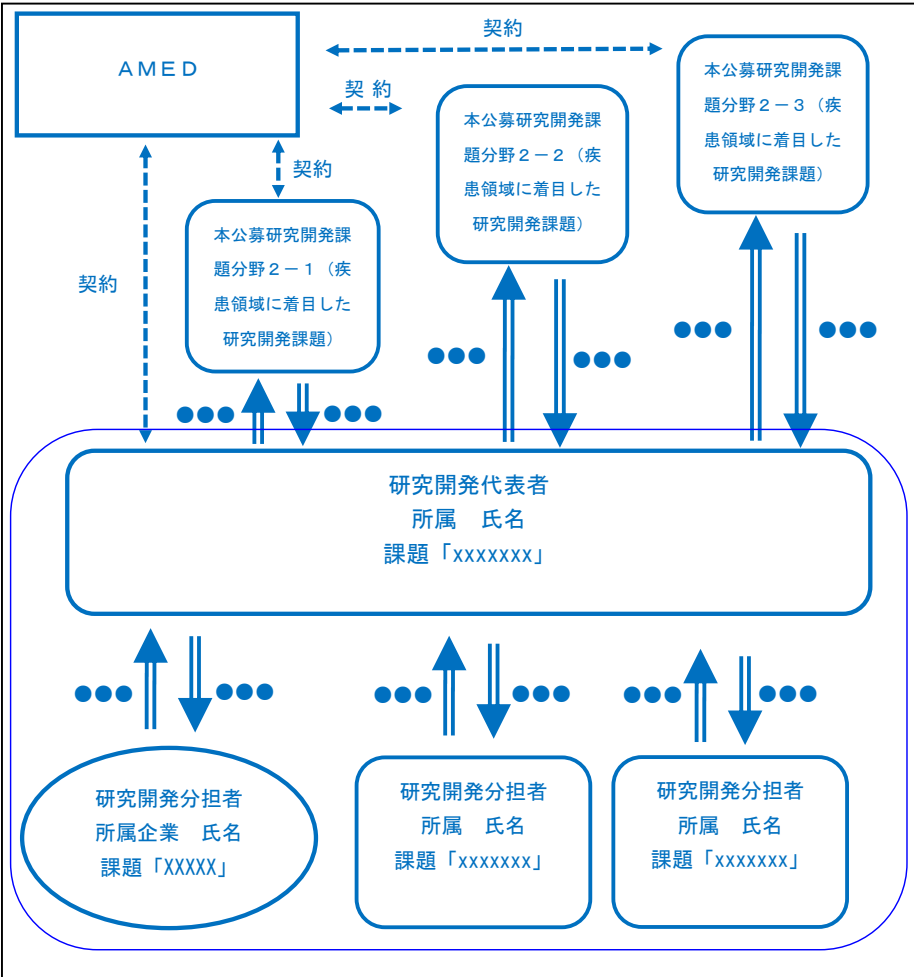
AMED

契約

契 約

契約

契約

本公募研究開発課題分野２－１（疾患領域に着目した研究開発課題）

本公募研究開発課題分野２－２（疾患領域に着目した研究開発課題）

本公募研究開発課題分野２－３（疾患領域に着目した研究開発課題）

●●● ●●●

●●● ●●●

●●● ●●●

研究開発代表者
所属　氏名
課題「xxxxxxx」

●●● ●●●

●●● ●●●

●●● ●●●

研究開発分担者
所属企業　氏名
課題「XXXXX」

研究開発分担者
所属　氏名
課題「xxxxxxx」

研究開発分担者
所属　氏名
課題「xxxxxxx」